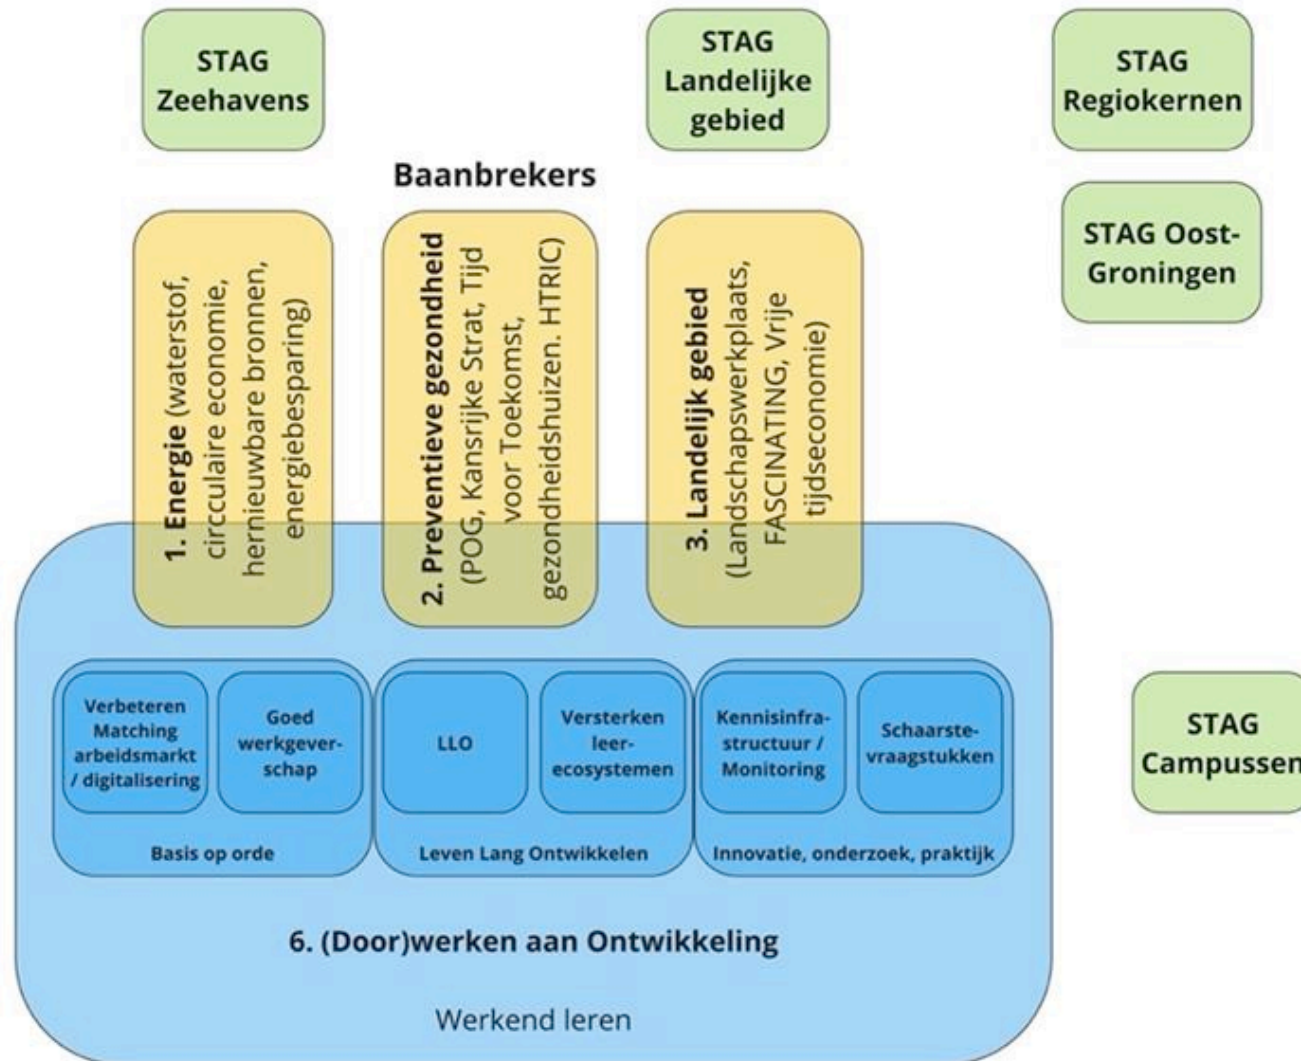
STAG Zeehavens

STAG Landelijke gebied

STAG Regiokernen

STAG Oost-Groningen

Baanbrekers

1. Energie (waterstof, circculaire economie, hernieuwbare bronnen, energiebesparing)

2. Preventieve gezondheid (POG, Kansrijke Strat, Tijd voor Toekomst, gezondheidshuizen. HTRIC)

3. Landelijk gebied (Landschapswerkplaats, FASCINATING, Vrije tijdseconomie)

Verbeteren Matching arbeidsmarkt / digitalisering

Goed werkgeverschap

Basis op orde

LLO

Versterken leer-ecosystemen

Leven Lang Ontwikkelen

Kennisinfrastructuur / Monitoring

Schaarstevraagstukken

Innovatie, onderzoek, praktijk

STAG Campussen

6. (Door)werken aan Ontwikkeling

Werkend leren